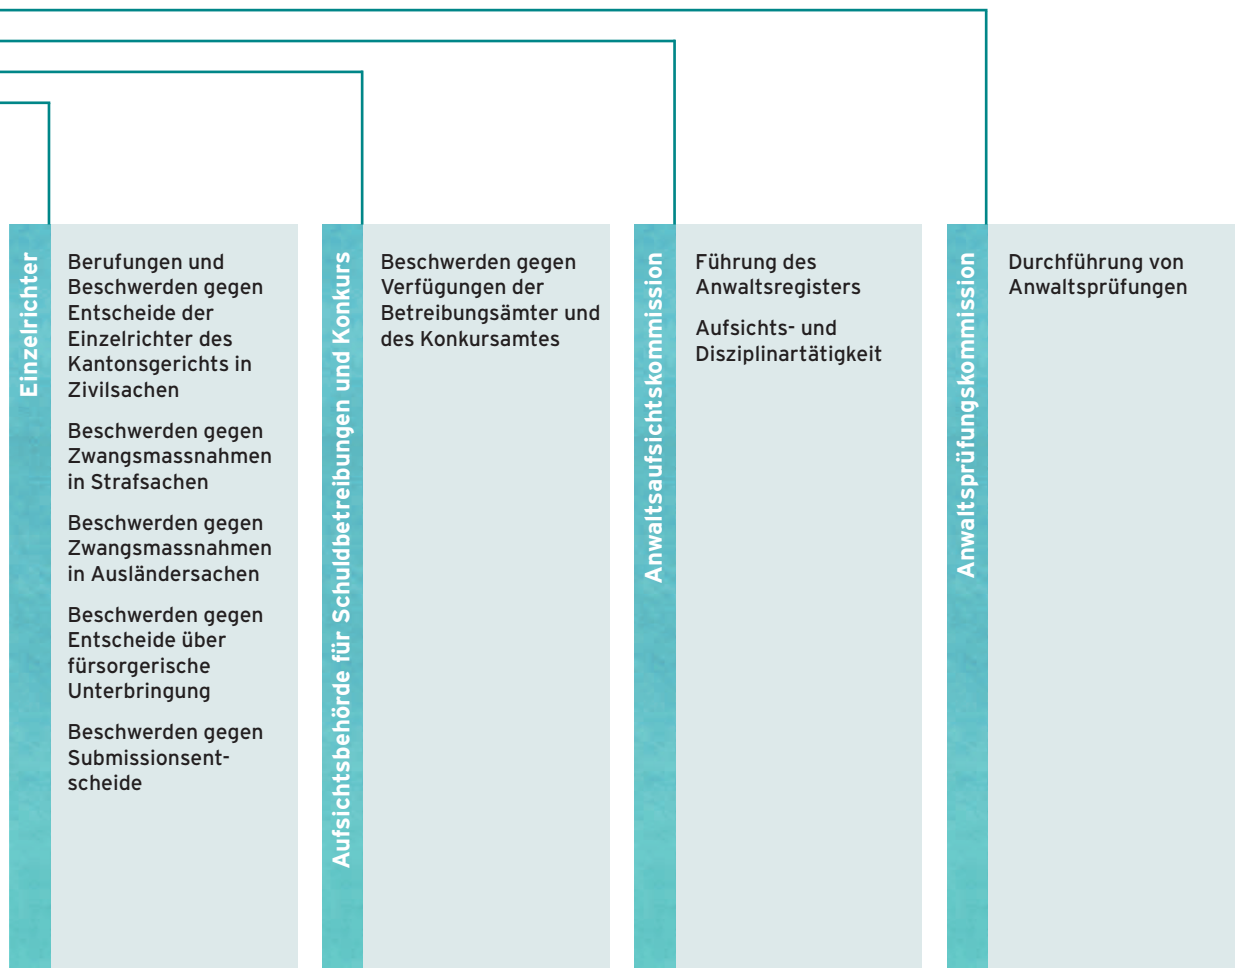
Einzelrichter

Berufungen und Beschwerden gegen Entscheide der Einzelrichter des Kantonsgerichts in Zivilsachen

Beschwerden gegen Zwangsmassnahmen in Strafsachen

Beschwerden gegen Zwangsmassnahmen in Ausländersachen

Beschwerden gegen Entscheide über fürsorgerische Unterbringung

Beschwerden gegen Submissionsentscheide

Aufsichtsbehörde für Schuldbetreibungen und Konkurs

Beschwerden gegen Verfügungen der Betreibungsämter und des Konkursamtes

Anwaltsaufsichtskommission

Führung des Anwaltsregisters

Aufsichts- und Disziplinartätigkeit

Anwaltsprüfungskommission

Durchführung von Anwaltsprüfungen